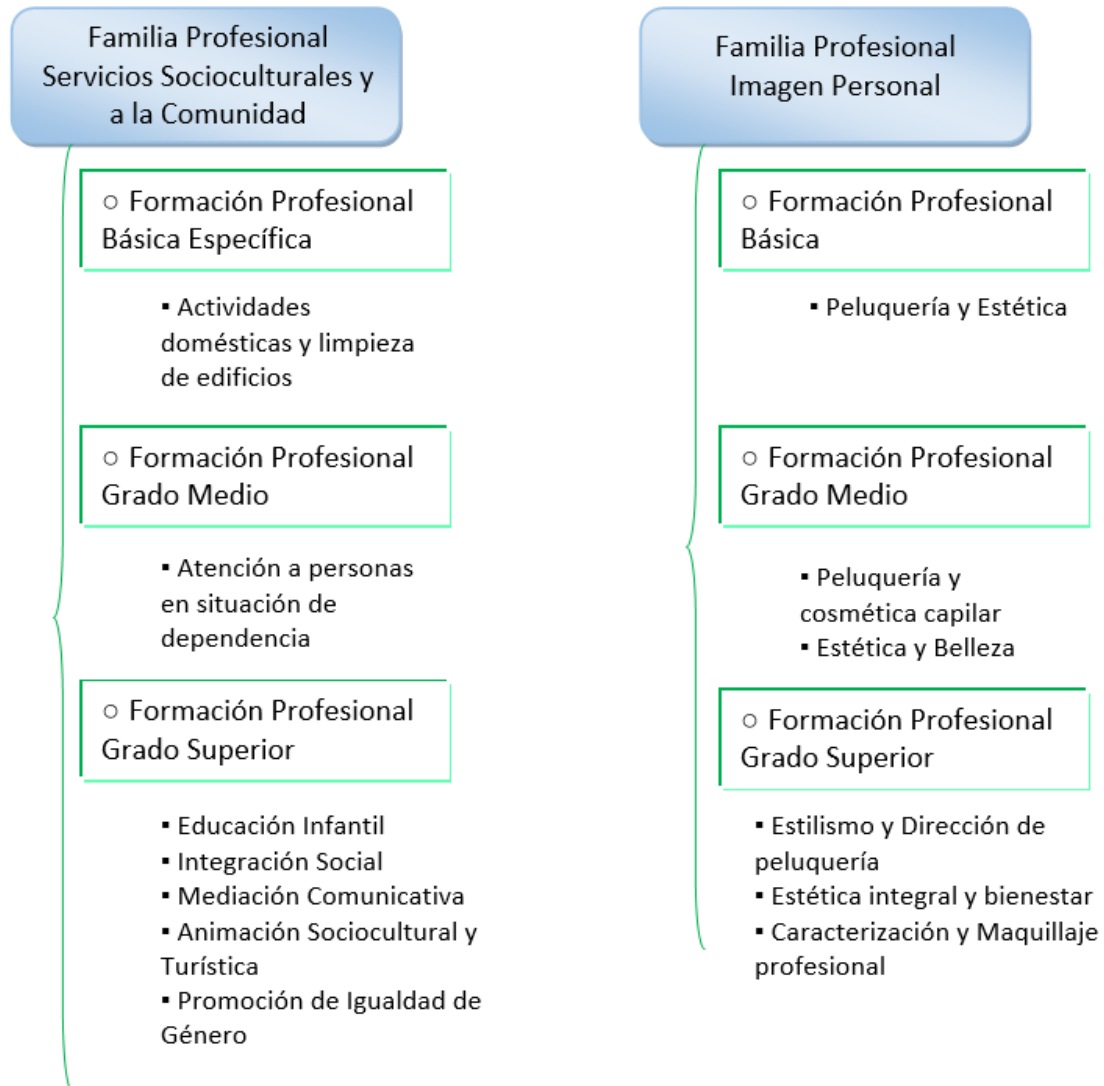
Familia Profesional Servicios Socioculturales y a la Comunidad

○ Formación Profesional Básica Específica

▪ Actividades domésticas y limpieza de edificios

○ Formación Profesional Grado Medio

▪ Atención a personas en situación de dependencia

○ Formación Profesional Grado Superior

▪ Educación Infantil
▪ Integración Social
▪ Mediación Comunicativa
▪ Animación Sociocultural y Turística
▪ Promoción de Igualdad de Género

Familia Profesional Imagen Personal

○ Formación Profesional Básica

▪ Peluquería y Estética

○ Formación Profesional Grado Medio

▪ Peluquería y cosmética capilar
▪ Estética y Belleza

○ Formación Profesional Grado Superior

▪ Estilismo y Dirección de peluquería
▪ Estética integral y bienestar
▪ Caracterización y Maquillaje profesional